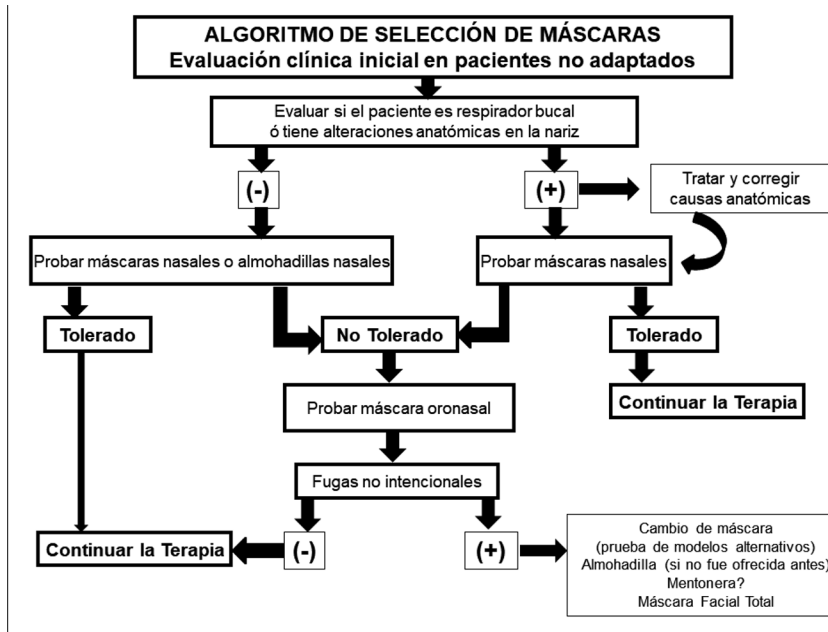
ALGORITMO DE SELECCIÓN DE MÁSCARAS
Evaluación clínica inicial en pacientes no adaptados

Evaluar si el paciente es respirador bucal ó tiene alteraciones anatómicas en la nariz

(-)

(+)

Tratar y corregir causas anatómicas

Probar máscaras nasales o almohadillas nasales

Probar máscaras nasales

Tolerado

No Tolerado

Tolerado

Continuar la Terapia

Probar máscara oronasal

Fugas no intencionales

Continuar la Terapia

(-)

(+)

Cambio de máscara
(prueba de modelos alternativos)
Almohadilla (si no fue ofrecida antes)
Mentonera?
Máscara Facial Total